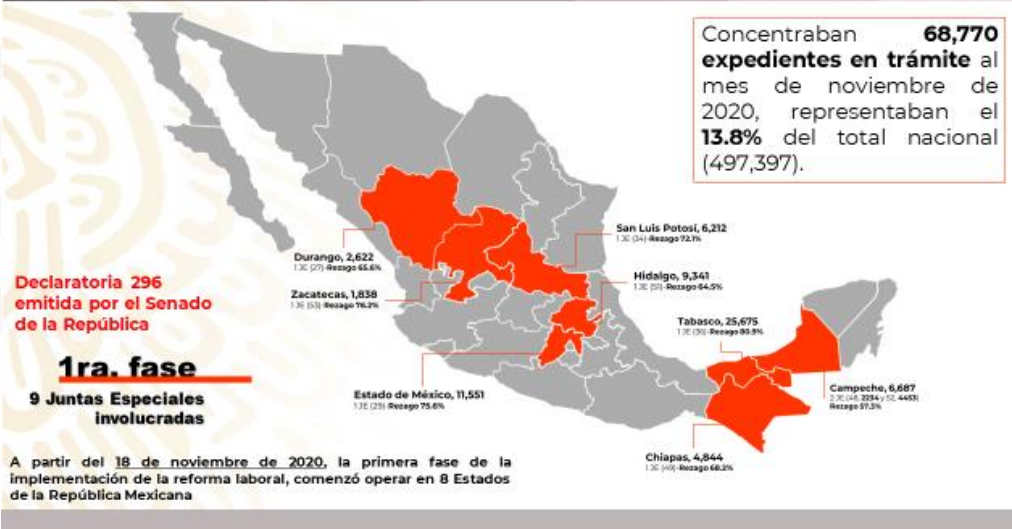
Concentraban 68,770 expedientes en trámite al mes de noviembre de 2020, representaban el 13.8% del total nacional (497,397).

Declaratoria 296 emitida por el Senado de la República

1ra. fase

9 Juntas Especiales involucradas

Durango, 2,622
1 JE (27) Rezago 65.6%

Zacatecas, 1,838
1 JE (53) Rezago 76.2%

San Luis Potosí, 6,212
1 JE (34) Rezago 72.1%

Hidalgo, 9,341
1 JE (51) Rezago 64.5%

Tabasco, 25,675
1 JE (36) Rezago 80.9%

Estado de México, 11,551
1 JE (25) Rezago 75.6%

Campeche, 6,687
2 JE (48, 2234 y 52, 4453)
Rezago 57.3%

Chiapas, 4,844
1 JE (49) Rezago 68.2%

A partir del 18 de noviembre de 2020, la primera fase de la implementación de la reforma laboral, comenzó operar en 8 Estados de la República Mexicana